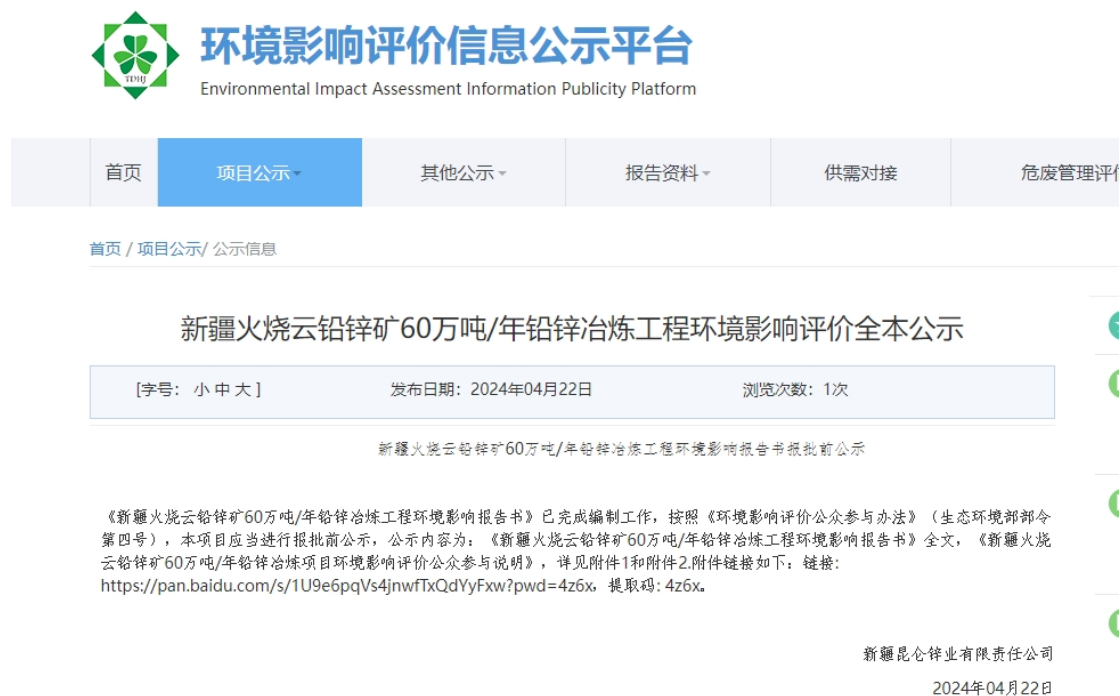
TDHJ
环境影响评价信息公示平台
Environmental Impact Assessment Information Publicity Platform

首页 | 项目公示 | 其他公示 | 报告资料 | 供需对接 | 危废管理评价

首页 / 项目公示/ 公示信息

新疆火烧云铅锌矿60万吨/年铅锌冶炼工程环境影响评价全本公示

[字号：小 中 大]　发布日期：2024年04月22日　浏览次数：1次

新疆火烧云铅锌矿60万吨/年铅锌冶炼工程环境影响报告书报批前公示

《新疆火烧云铅锌矿60万吨/年铅锌冶炼工程环境影响报告书》已完成编制工作，按照《环境影响评价公众参与办法》（生态环境部部令第四号），本项目应当进行报批前公示，公示内容为：《新疆火烧云铅锌矿60万吨/年铅锌冶炼工程环境影响报告书》全文，《新疆火烧云铅锌矿60万吨/年铅锌冶炼项目环境影响评价公众参与说明》，详见附件1和附件2.附件链接如下：链接：https://pan.baidu.com/s/1U9e6pqVs4jnwfTxQdYyFxw?pwd=4z6x，提取码：4z6x。

新疆昆仑锌业有限责任公司

2024年04月22日